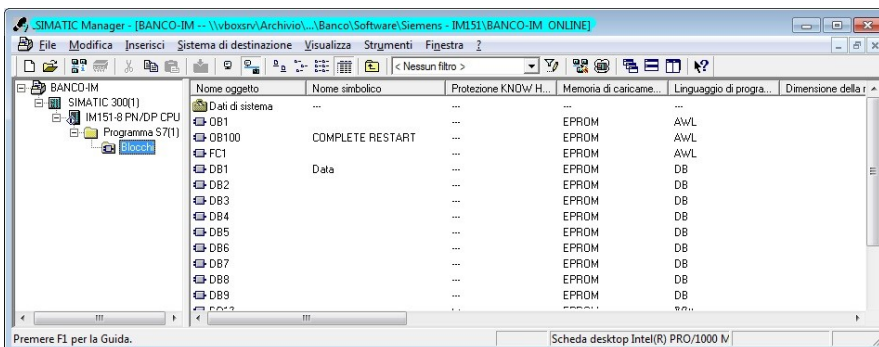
SIMATIC Manager - [BANCO-IM -- \\vboxsrv\Archivio\...\Banco\Software\Siemens - IM151\BANCO-IM ONLINE]

File Modifica Inserisci Sistema di destinazione Visualizza Strumenti Finestra ?

< Nessun filtro >

BANCO-IM
SIMATIC 300(1)
IM151-8 PN/DP CPU
Programma S7(1)
Blocchi

| Nome oggetto | Nome simbolico | Protezione KNOW H... | Memoria di caricame... | Linguaggio di progra... | Dimensione della r |
|---|---|---|---|---|---|
| Dati di sistema | --- | --- | --- | --- | |
| OB1 | | --- | EPROM | AWL | |
| OB100 | COMPLETE RESTART | --- | EPROM | AWL | |
| FC1 | | --- | EPROM | AWL | |
| DB1 | Data | --- | EPROM | DB | |
| DB2 | | --- | EPROM | DB | |
| DB3 | | --- | EPROM | DB | |
| DB4 | | --- | EPROM | DB | |
| DB5 | | --- | EPROM | DB | |
| DB6 | | --- | EPROM | DB | |
| DB7 | | --- | EPROM | DB | |
| DB8 | | --- | EPROM | DB | |
| DB9 | | --- | EPROM | DB | |
| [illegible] | | | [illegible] | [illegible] | |

Premere F1 per la Guida.
Scheda desktop Intel(R) PRO/1000 M